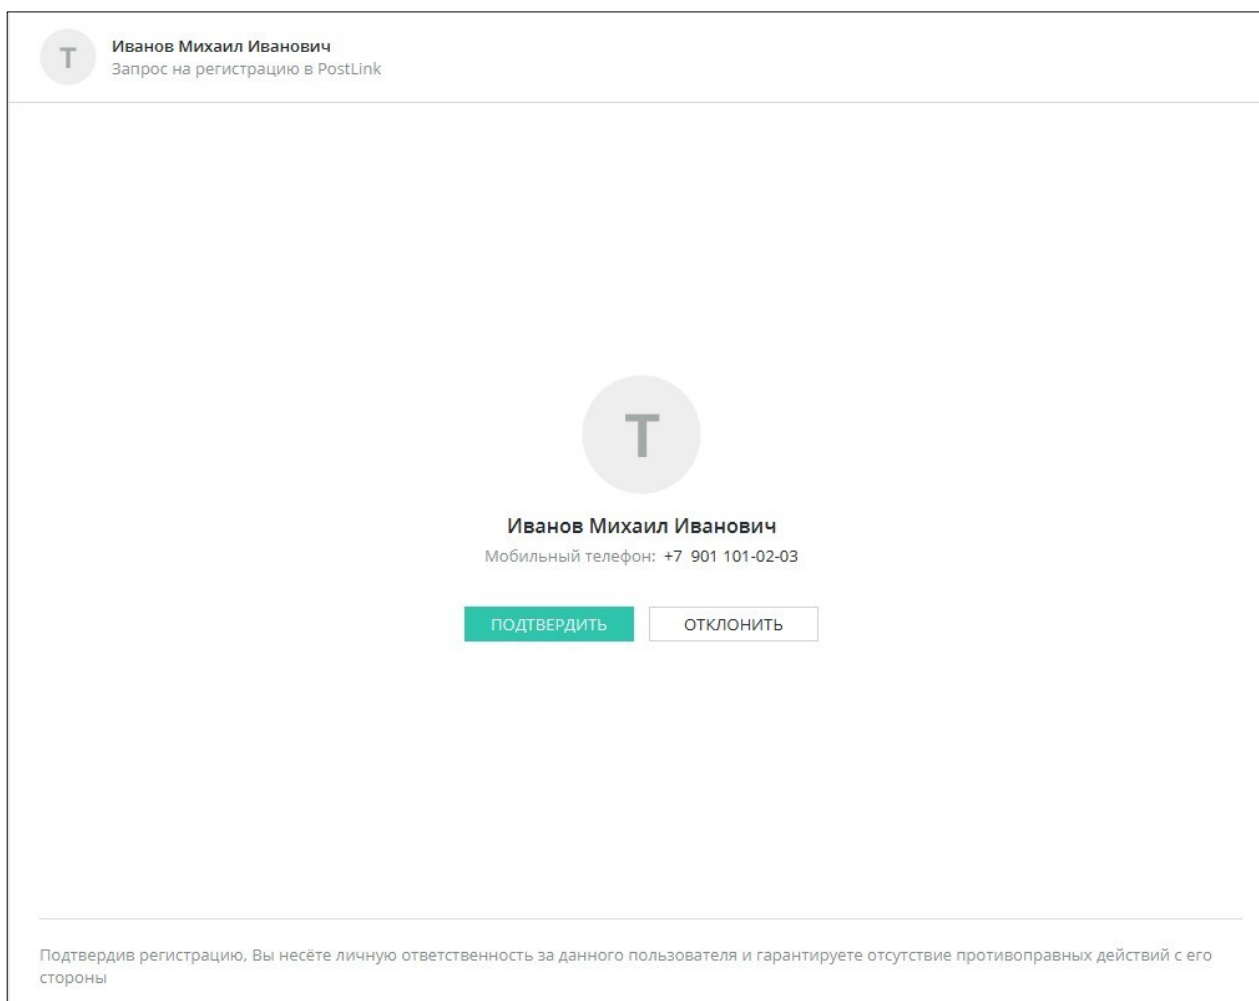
T

Иванов Михаил Иванович
Запрос на регистрацию в PostLink

T

Иванов Михаил Иванович
Мобильный телефон: +7 901 101-02-03

ПОДТВЕРДИТЬ
ОТКЛОНИТЬ

Подтвердив регистрацию, Вы несёте личную ответственность за данного пользователя и гарантируете отсутствие противоправных действий с его стороны